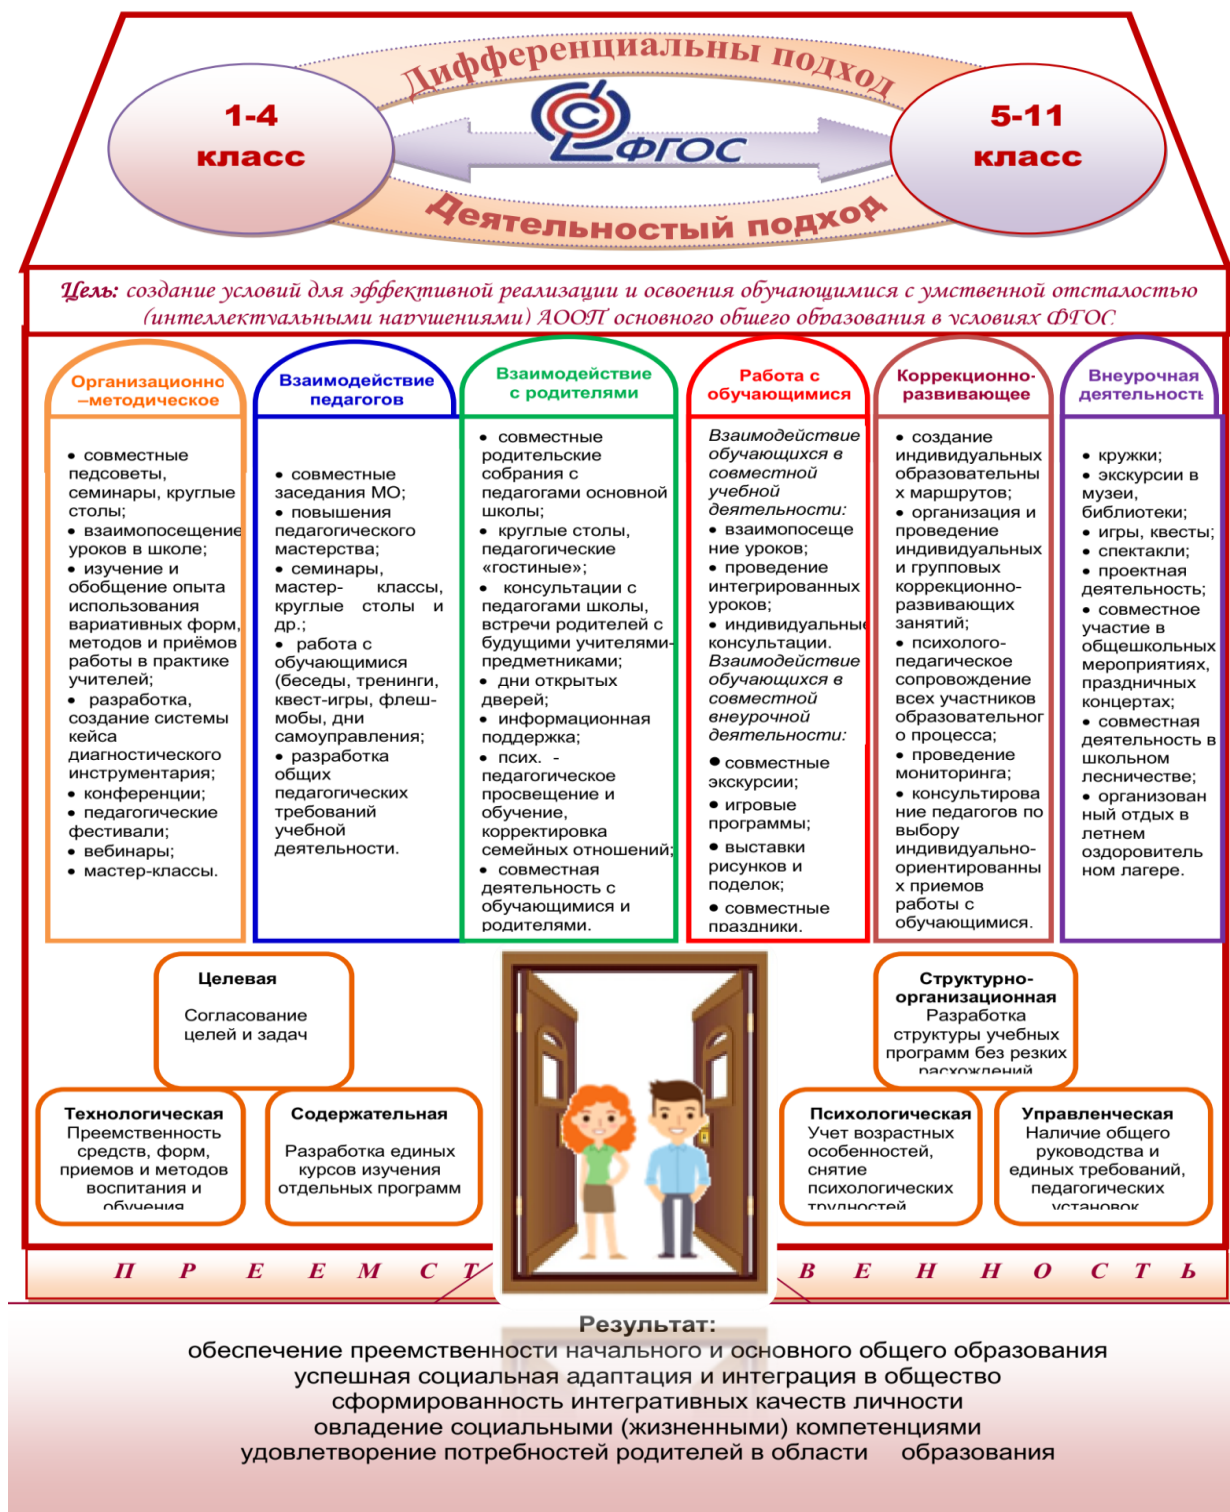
Дифференциальны подход

1-4 класс

ФГОС

5-11 класс

Деятельностый подход

Цель: создание условий для эффективной реализации и освоения обучающимися с умственной отсталостью (интеллектуальными нарушениями) АООП основного общего образования в условиях ФГОС

Организационно-методическое

• совместные педсоветы, семинары, круглые столы;
• взаимопосещение уроков в школе;
• изучение и обобщение опыта использования вариативных форм, методов и приёмов работы в практике учителей;
• разработка, создание системы кейса диагностического инструментария;
• конференции;
• педагогические фестивали;
• вебинары;
• мастер-классы.

Взаимодействие педагогов

• совместные заседания МО;
• повышения педагогического мастерства;
• семинары, мастер- классы, круглые столы и др.;
• работа с обучающимися (беседы, тренинги, квест-игры, флешмобы, дни самоуправления;
• разработка общих педагогических требований учебной деятельности.

Взаимодействие с родителями

• совместные родительские собрания с педагогами основной школы;
• круглые столы, педагогические «гостиные»;
• консультации с педагогами школы, встречи родителей с будущими учителями-предметниками;
• дни открытых дверей;
• информационная поддержка;
• псих. - педагогическое просвещение и обучение, корректировка семейных отношений;
• совместная деятельность с обучающимися и родителями.

Работа с обучающимися

Взаимодействие обучающихся в совместной учебной деятельности:
• взаимопосещение уроков;
• проведение интегрированных уроков;
• индивидуальные консультации.
Взаимодействие обучающихся в совместной внеурочной деятельности:
• совместные экскурсии;
• игровые программы;
• выставки рисунков и поделок;
• совместные праздники.

Коррекционно-развивающее

• создание индивидуальных образовательных маршрутов;
• организация и проведение индивидуальных и групповых коррекционно-развивающих занятий;
• психолого-педагическое сопровождение всех участников образовательного процесса;
• проведение мониторинга;
• консультирование педагогов по выбору индивидуально-ориентированных приемов работы с обучающимися.

Внеурочная деятельность

• кружки;
• экскурсии в музеи, библиотеки;
• игры, квесты;
• спектакли;
• проектная деятельность;
• совместное участие в общешкольных мероприятиях, праздничных концертах;
• совместная деятельность в школьном лесничестве;
• организованный отдых в летнем оздоровительном лагере.

Целевая
Согласование целей и задач

Структурно-организационная
Разработка структуры учебных программ без резких расхождений

Технологическая
Преемственность средств, форм, приемов и методов воспитания и обучения

Содержательная
Разработка единых курсов изучения отдельных программ

Психологическая
Учет возрастных особенностей, снятие психологических трудностей

Управленческая
Наличие общего руководства и единых требований, педагогических установок

П Р Е Е М С Т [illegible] В Е Н Н О С Т Ь

Результат:
обеспечение преемственности начального и основного общего образования
успешная социальная адаптация и интеграция в общество
сформированность интегративных качеств личности
овладение социальными (жизненными) компетенциями
удовлетворение потребностей родителей в области образования